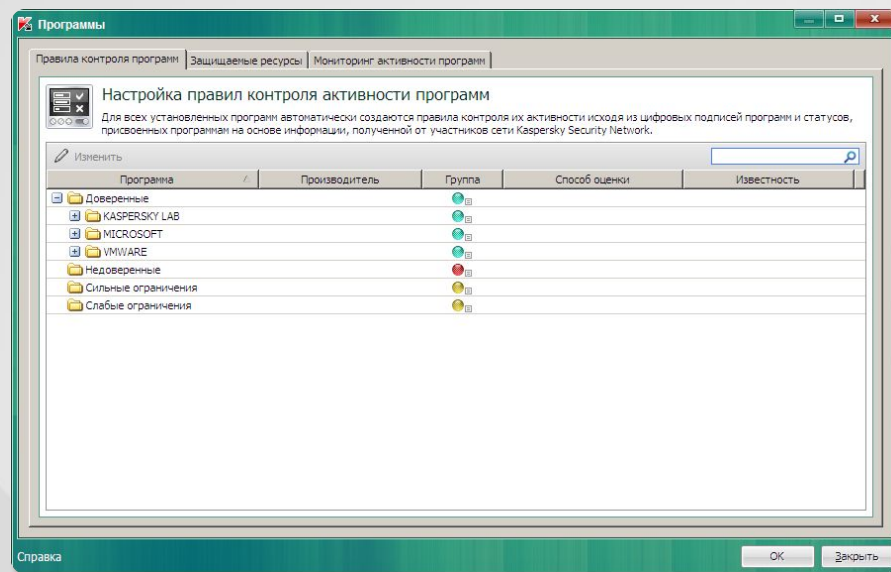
Программы

Правила контроля программ | Защищаемые ресурсы | Мониторинг активности программ

Настройка правил контроля активности программ

Для всех установленных программ автоматически создаются правила контроля их активности исходя из цифровых подписей программ и статусов, присвоенных программам на основе информации, полученной от участников сети Kaspersky Security Network.

Изменить

| Программа | Производитель | Группа | Способ оценки | Известность |
|---|---|---|---|---|
| Доверенные | | | | |
| KASPERSKY LAB | | | | |
| MICROSOFT | | | | |
| VMWARE | | | | |
| Недоверенные | | | | |
| Сильные ограничения | | | | |
| Слабые ограничения | | | | |

Справка

ОК

Закрыть